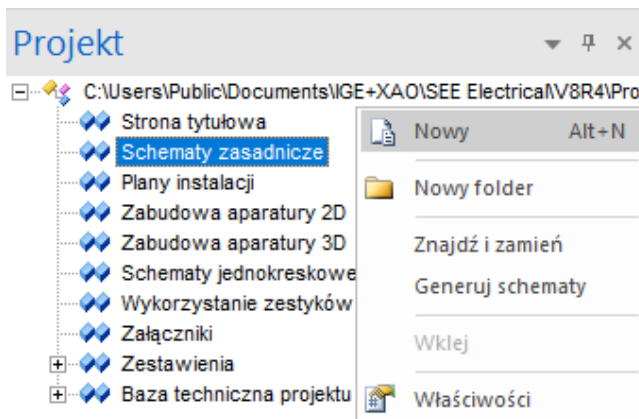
Projekt

C:\Users\Public\Documents\IGE+XAO\SEE Electrical\V8R4\Pro

Strona tytułowa
Schematy zasadnicze
Plany instalacji
Zabudowa aparatury 2D
Zabudowa aparatury 3D
Schematy jednokreskowe
Wykorzystanie zestyków
Załączniki
Zestawienia
Baza techniczna projektu

Nowy Alt+N
Nowy folder
Znajdź i zamień
Generuj schematy
Wklej
Właściwości